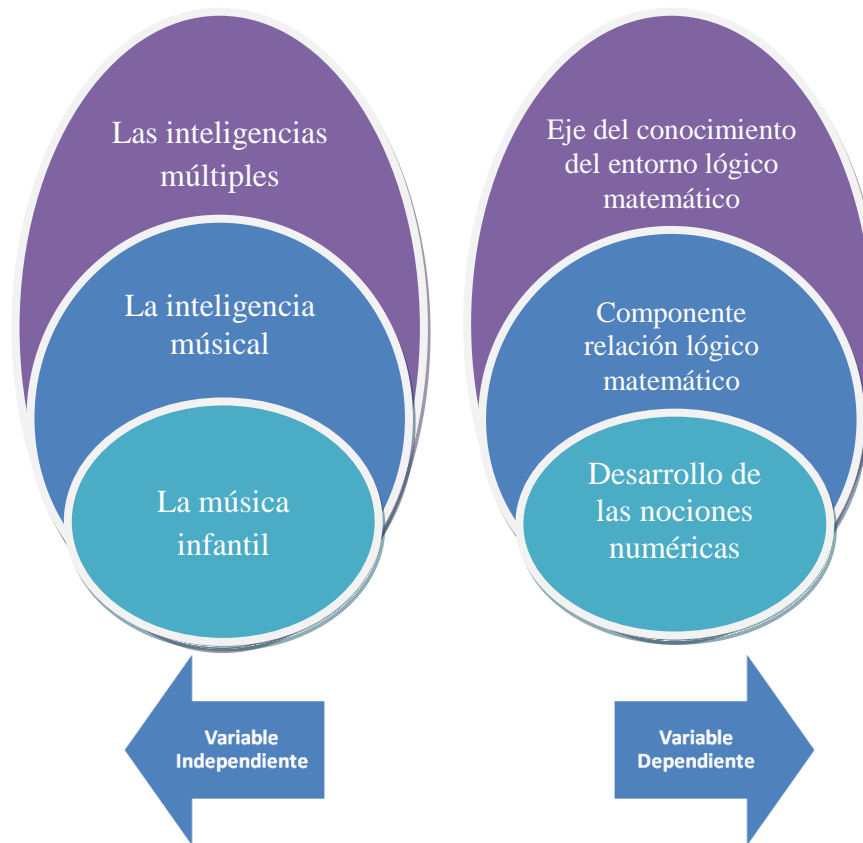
Las inteligencias múltiples

La inteligencia músical

La música infantil

Eje del conocimiento del entorno lógico matemático

Componente relación lógico matemático

Desarrollo de las nociones numéricas

Variable Independiente

Variable Dependiente